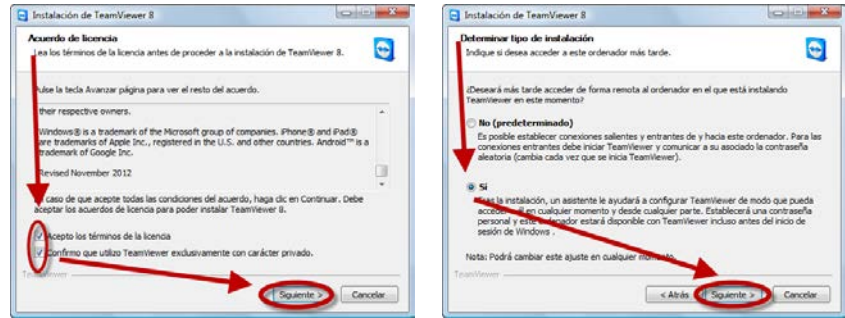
Instalación de TeamViewer 8

Acuerdo de licencia

Lea los términos de la licencia antes de proceder a la instalación de TeamViewer 8.

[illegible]ulse la tecla Avanzar página para ver el resto del acuerdo.

their respective owners.

Windows® is a trademark of the Microsoft group of companies. iPhone® and iPad® are trademarks of Apple Inc., registered in the U.S. and other countries. Android™ is a trademark of Google Inc.

Revised November 2012

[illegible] caso de que acepte todas las condiciones del acuerdo, haga clic en Continuar. Debe aceptar los acuerdos de licencia para poder instalar TeamViewer 8.

Acepto los términos de la licencia

Confirmo que utilizo TeamViewer exclusivamente con carácter privado.

TeamViewer

Siguiente >

Cancelar

Instalación de TeamViewer 8

Determinar tipo de instalación

Indique si desea acceder a este ordenador más tarde.

¿Deseará más tarde acceder de forma remota al ordenador en el que está instalando TeamViewer en este momento?

No (predeterminado)

Es posible establecer conexiones salientes y entrantes de y hacia este ordenador. Para las conexiones entrantes debe iniciar TeamViewer y comunicar a su asociado la contraseña aleatoria (cambia cada vez que se inicia TeamViewer).

Sí

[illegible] la instalación, un asistente le ayudará a configurar TeamViewer de modo que pueda acceder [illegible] en cualquier momento y desde cualquier parte. Establecerá una contraseña personal y este ordenador estará disponible con TeamViewer incluso antes del inicio de sesión de Windows .

Nota: Podrá cambiar este ajuste en cualquier momento.

TeamViewer

< Atrás

Siguiente >

Cancelar